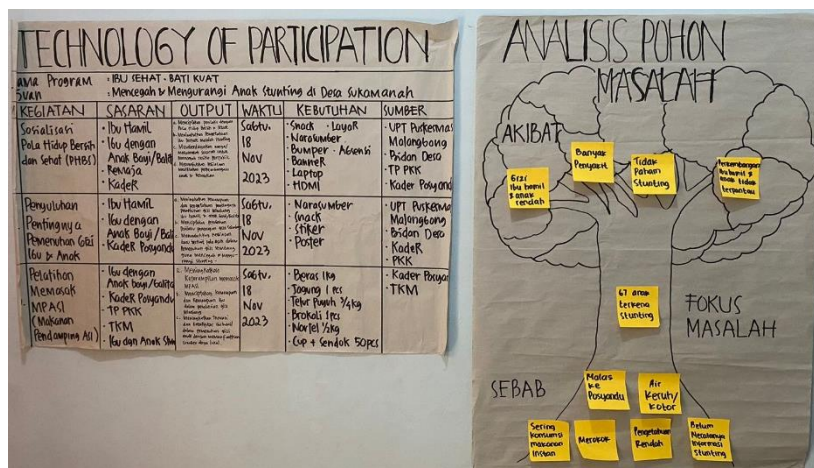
TECHNOLOGY OF PARTICIPATION

ama Program : IBU SEHAT . BATI KUAT
juan : Mencegah & Mengurangi Anak Stunting di Desa Sukomanah

| KEGIATAN | SASARAN | OUTPUT | WAKTU | KEBUTUHAN | SUMBER |
|---|---|---|---|---|---|
| Sosialisasi Pola Hidup Bersih dan Sehat (PHBS) | • Ibu Hamil • Ibu dengan Anak Bayi/Balita • Remaja • KadeR | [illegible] | Sabtu, 18 Nov 2023 | • Snack • LayaR • Narasumber • Bumper • Agenda • BanneR • Laptop • HDMI | • UPT Puskesmas Malangbong • Bidan Desa • TP PKK • Kader Posyandu |
| Penyuluhan Pentingnya Pemenuhan Gizi Ibu & Anak | • Ibu Hamil • Ibu dengan Anak Bayi/Balita • KadeR Posyandu | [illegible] | Sabtu, 18 Nov 2023 | • Narasumber • Snack • Stiker • Poster | • UPT Puskesmas Malangbong • Bidan Desa • KadeR • PKK |
| Pelatihan Memasak MPASI (Makanan Pendamping ASI) | • Ibu dengan Anak Bayi/Balita • KadeR Posyandu • TP PKK • TKM • Ibu dan Anak Stu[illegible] | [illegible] | Sabtu, 18 Nov 2023 | • Beras 1kg • Jagung 1 pcs • Telur Puyuh ¼kg • Brokoli 1pcs • Wortel ½kg • Cup + Sendok 50pcs | • Kader Posyandu • TKM |

ANALISIS POHON MASALAH

AKIBAT

Gizi Ibu hamil & anak rendah

Banyak Penyakit

Tidak Paham Stunting

Perkembangan Anak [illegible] tidak terpantau

67 anak terkena stunting

FOKUS MASALAH

SEBAB

Malas ke Posyandu

Air Keruh/Kotor

Sering konsumsi makanan instan

Merokok

Pengetahuan Rendah

Belum Mendapat Informasi Stunting